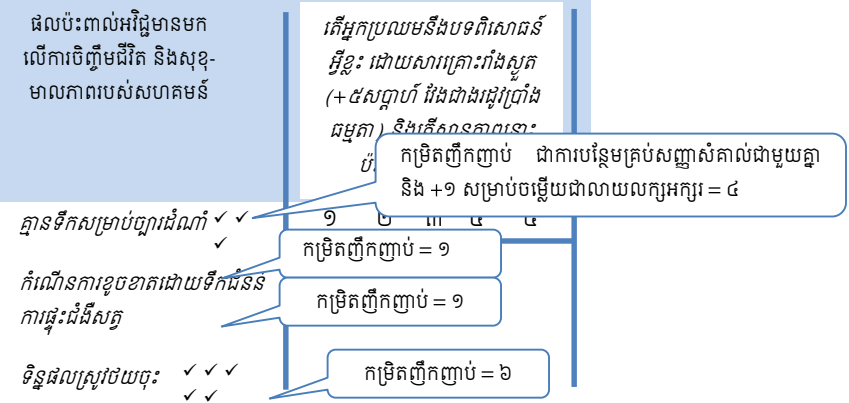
ផលប៉ះពាល់អវិជ្ជមានមកលើការចិញ្ចឹមជីវិត និងសុខុមាលភាពរបស់សហគមន៍

តើអ្នកប្រឈមនឹងបទពិសោធន៍អ្វីខ្លះ ដោយសារគ្រោះរាំងស្ងួត (+៥សប្តាហ៍ វែងជាងរដូវប្រាំងធម្មតា) និងតើសារភាពនោះ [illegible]

កម្រិតព្រឹកញាប់ ជាការបន្ថែមគ្រប់សញ្ញាសំគាល់ជាមួយគ្នា និង +១ សម្រាប់ចម្លើយជាលាយលក្សអក្សរ = ៤

គ្មានទឹកសម្រាប់ច្បារដំណាំ ✓ ✓ ✓

១ ២ ៣ ៤ ៥

កម្រិតព្រឹកញាប់ = ១

កំណើនការខូចខាតដោយទឹកជំនន់

កម្រិតព្រឹកញាប់ = ១

ការផ្ទុះជំងឺសត្វ

ទិន្នផលស្រូវថយចុះ ✓ ✓ ✓ ✓ ✓

កម្រិតព្រឹកញាប់ = ៦